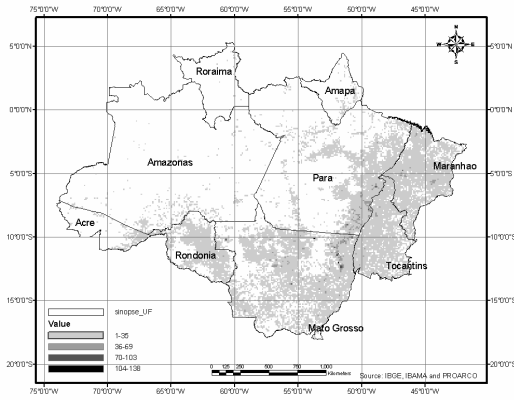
75°0'0"W 70°0'0"W 65°0'0"W 60°0'0"W 55°0'0"W 50°0'0"W 45°0'0"W

5°0'0"N
0°0'0"N
5°0'0"S
10°0'0"S
15°0'0"S
20°0'0"S

5°0'0"N
0°0'0"N
5°0'0"S
10°0'0"S
15°0'0"S
20°0'0"S

N
W E
S

Roraima

Amapa

Amazonas

Para

Maranhao

Acre

Rondonia

Tocantins

Mato Grosso

sinopse_UF

Value

1-35

36-69

70-103

104-138

0 125 250 500 750 1,000 Kilometers

Source: IBGE, IBAMA and PROARCO

75°0'0"W 70°0'0"W 65°0'0"W 60°0'0"W 55°0'0"W 50°0'0"W 45°0'0"W